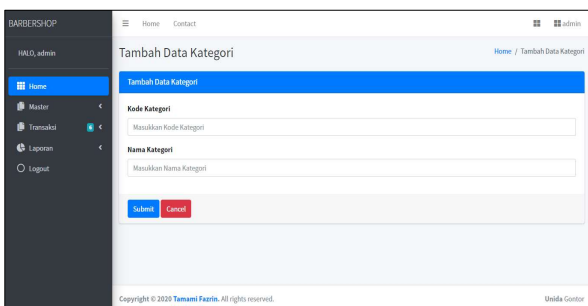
BARBERSHOP

HALO, admin

Home

Master

Transaksi 6

Laporan

Logout

Home Contact

admin

Tambah Data Kategori

Home / Tambah Data Kategori

Tambah Data Kategori

Kode Kategori

Masukkan Kode Kategori

Nama Kategori

Masukkan Nama Kategori

Submit Cancel

Copyright © 2020 Tamami Fazrin. All rights reserved.

Unida Gontor